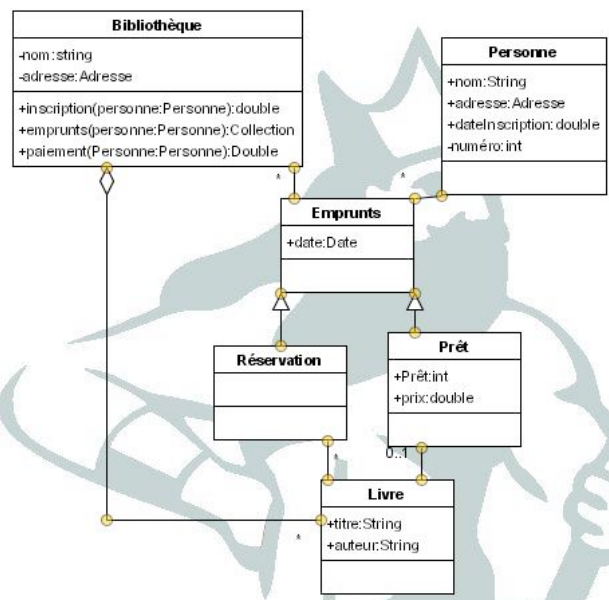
Bibliothèque

-nom:string
-adresse:Adresse

+inscription(personne:Personne):double
+emprunts(personne:Personne):Collection
+paiement(Personne:Personne):Double

Personne

+nom:String
+adresse:Adresse
+dateInscription:double
-numéro:int

*

*

Emprunts

+date:Date

Réservation

Prêt

+Prêt:int
+prix:double

*

0..1

Livre

+titre:String
+auteur:String

*